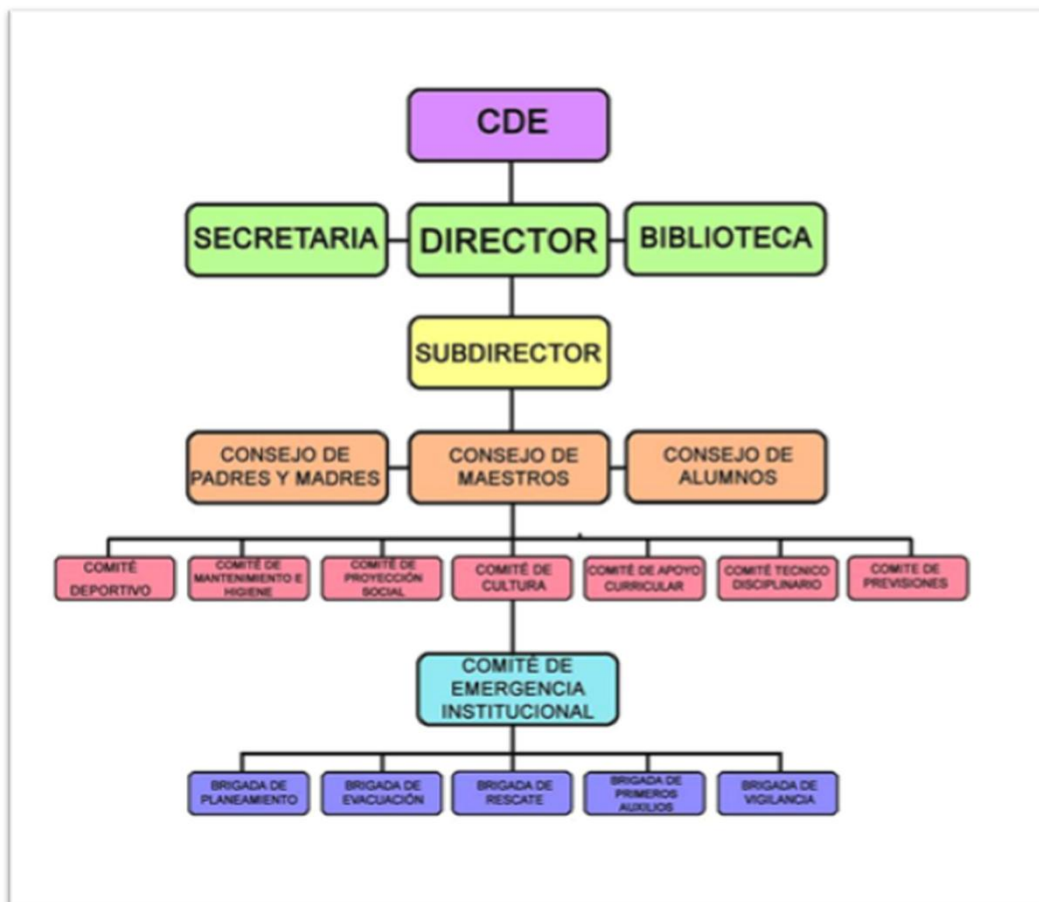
CDE

SECRETARIA

DIRECTOR

BIBLIOTECA

SUBDIRECTOR

CONSEJO DE PADRES Y MADRES

CONSEJO DE MAESTROS

CONSEJO DE ALUMNOS

COMITÉ DEPORTIVO

COMITÉ DE MANTENIMIENTO E HIGIENE

COMITÉ DE PROYECCIÓN SOCIAL

COMITÉ DE CULTURA

COMITÉ DE APOYO CURRICULAR

COMITÉ TECNICO DISCIPLINARIO

COMITE DE PREVISIONES

COMITÉ DE EMERGENCIA INSTITUCIONAL

BRIGADA DE PLANEAMIENTO

BRIGADA DE EVACUACIÓN

BRIGADA DE RESCATE

BRIGADA DE PRIMEROS AUXILIOS

BRIGADA DE VIGILANCIA